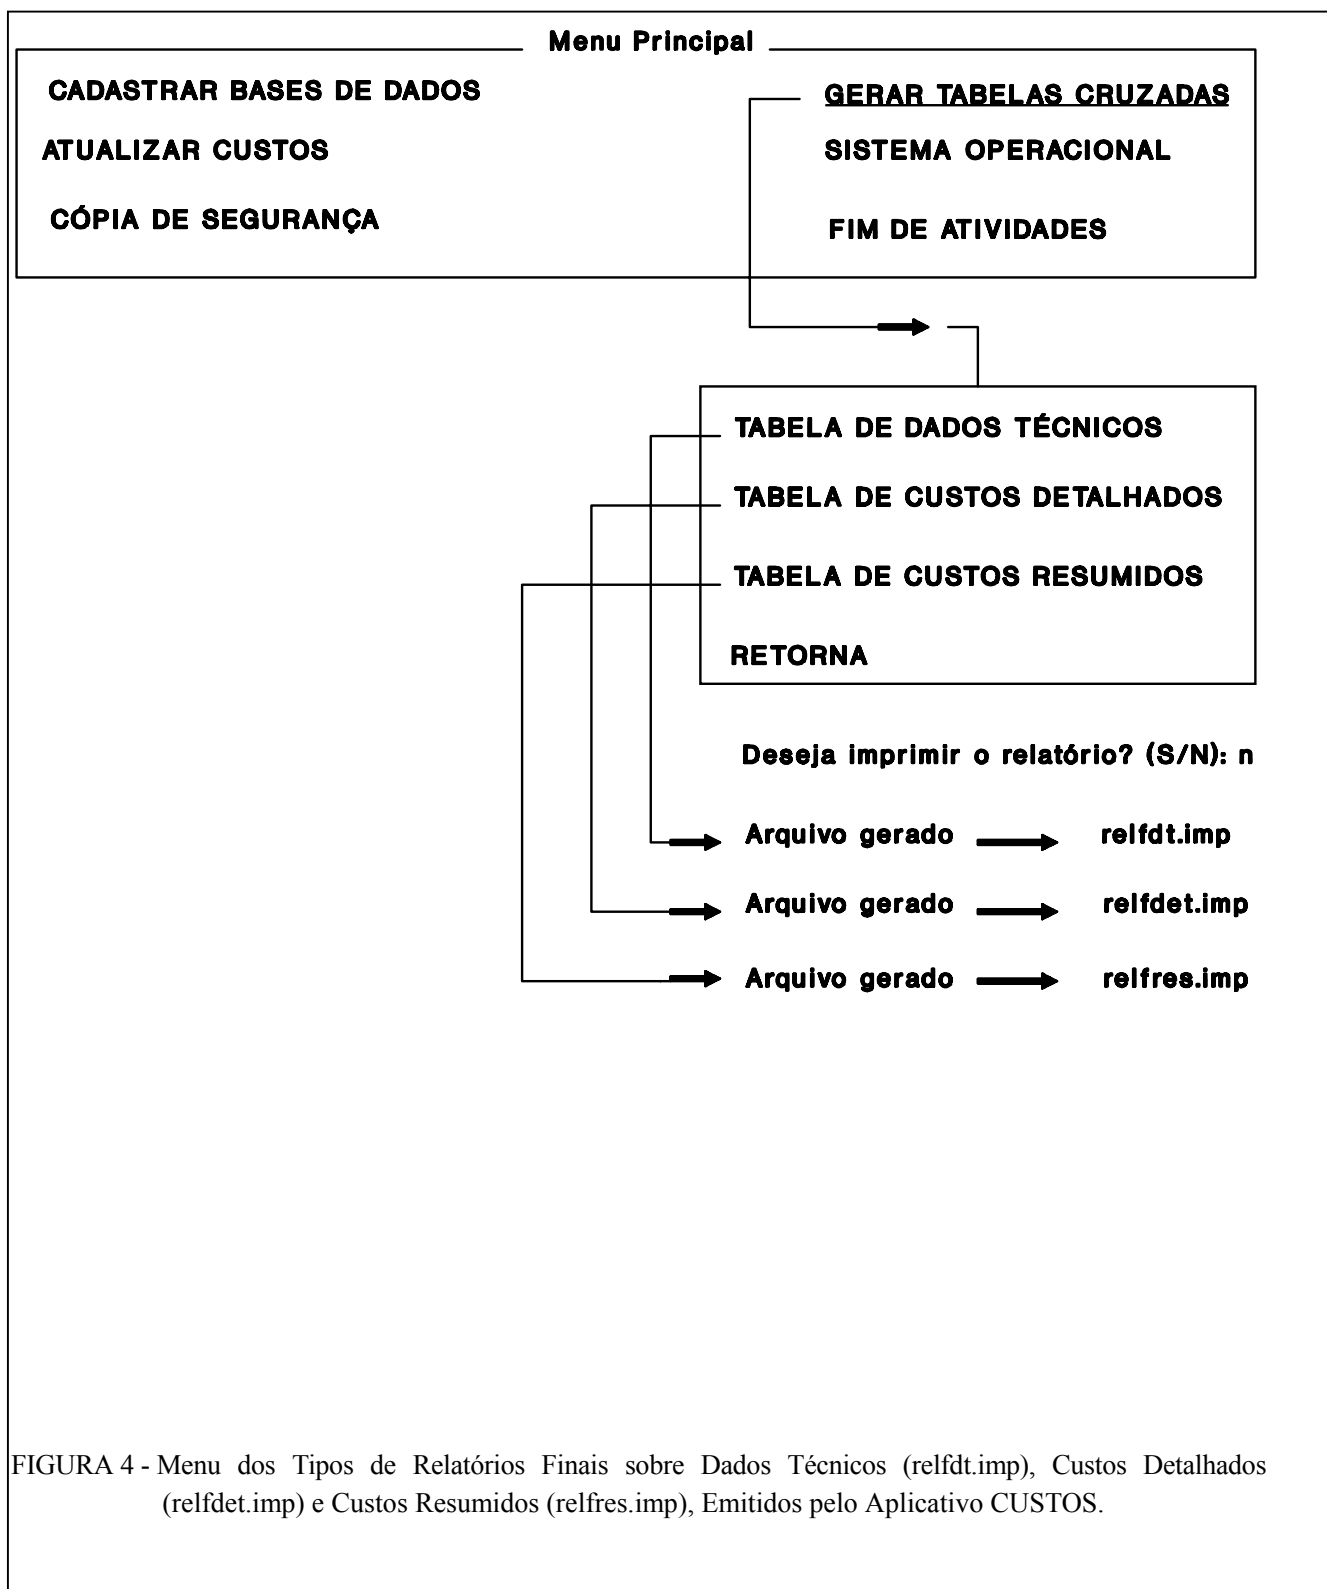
Menu Principal

CADASTRAR BASES DE DADOS

ATUALIZAR CUSTOS

CÓPIA DE SEGURANÇA

GERAR TABELAS CRUZADAS

SISTEMA OPERACIONAL

FIM DE ATIVIDADES

TABELA DE DADOS TÉCNICOS

TABELA DE CUSTOS DETALHADOS

TABELA DE CUSTOS RESUMIDOS

RETORNA

Deseja imprimir o relatório? (S/N): n

Arquivo gerado relfdt.imp

Arquivo gerado relfdet.imp

Arquivo gerado relfres.imp

FIGURA 4 - Menu dos Tipos de Relatórios Finais sobre Dados Técnicos (relfdt.imp), Custos Detalhados (relfdet.imp) e Custos Resumidos (relfres.imp), Emitidos pelo Aplicativo CUSTOS.